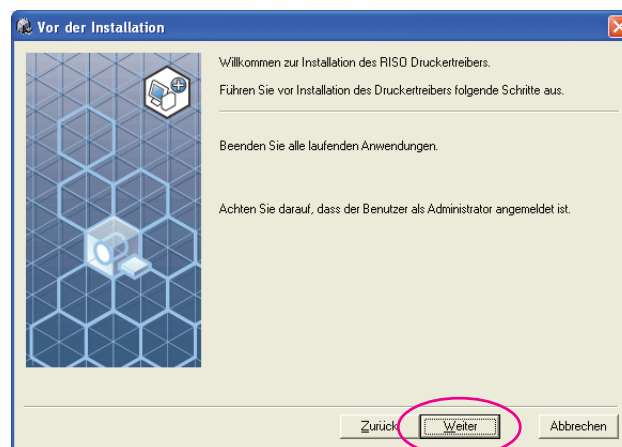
Vor der Installation

Willkommen zur Installation des RISO Druckertreibers.

Führen Sie vor Installation des Druckertreibers folgende Schritte aus.

Beenden Sie alle laufenden Anwendungen.

Achten Sie darauf, dass der Benutzer als Administrator angemeldet ist.

Zurück

Weiter

Abbrechen